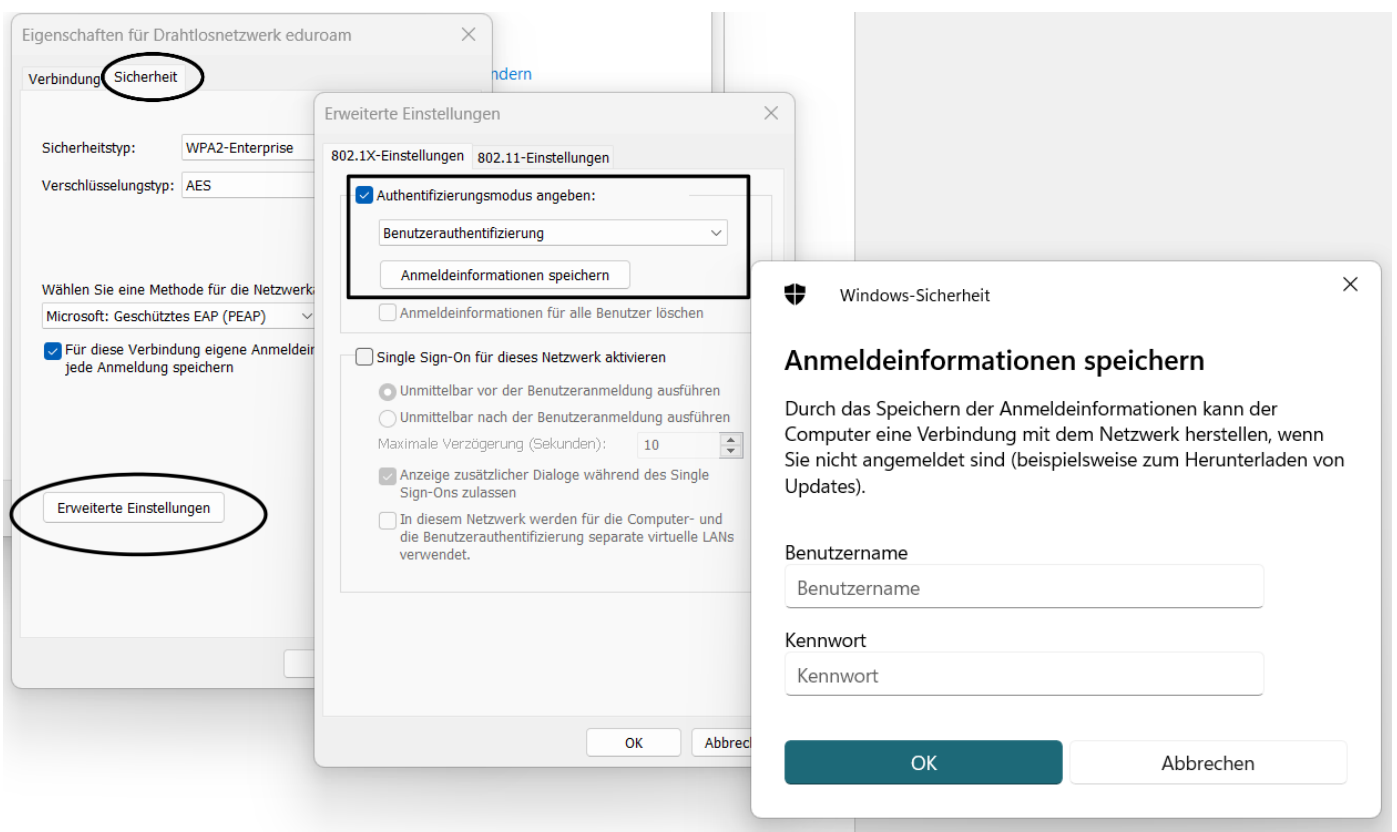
Eigenschaften für Drahtlosnetzwerk eduroam ×

Verbindung Sicherheit

ndern

Sicherheitstyp: WPA2-Enterprise

Verschlüsselungstyp: AES

Wählen Sie eine Methode für die Netzwerka

Microsoft: Geschütztes EAP (PEAP)

Für diese Verbindung eigene Anmeldei jede Anmeldung speichern

Erweiterte Einstellungen

Erweiterte Einstellungen ×

802.1X-Einstellungen 802.11-Einstellungen

Authentifizierungsmodus angeben:

Benutzerauthentifizierung

Anmeldeinformationen speichern

Anmeldeinformationen für alle Benutzer löschen

Single Sign-On für dieses Netzwerk aktivieren

Unmittelbar vor der Benutzeranmeldung ausführen

Unmittelbar nach der Benutzeranmeldung ausführen

Maximale Verzögerung (Sekunden): 10

Anzeige zusätzlicher Dialoge während des Single Sign-Ons zulassen

In diesem Netzwerk werden für die Computer- und die Benutzerauthentifizierung separate virtuelle LANs verwendet.

OK Abbrech

Windows-Sicherheit ×

Anmeldeinformationen speichern

Durch das Speichern der Anmeldeinformationen kann der Computer eine Verbindung mit dem Netzwerk herstellen, wenn Sie nicht angemeldet sind (beispielsweise zum Herunterladen von Updates).

Benutzername

Benutzername

Kennwort

Kennwort

OK Abbrechen